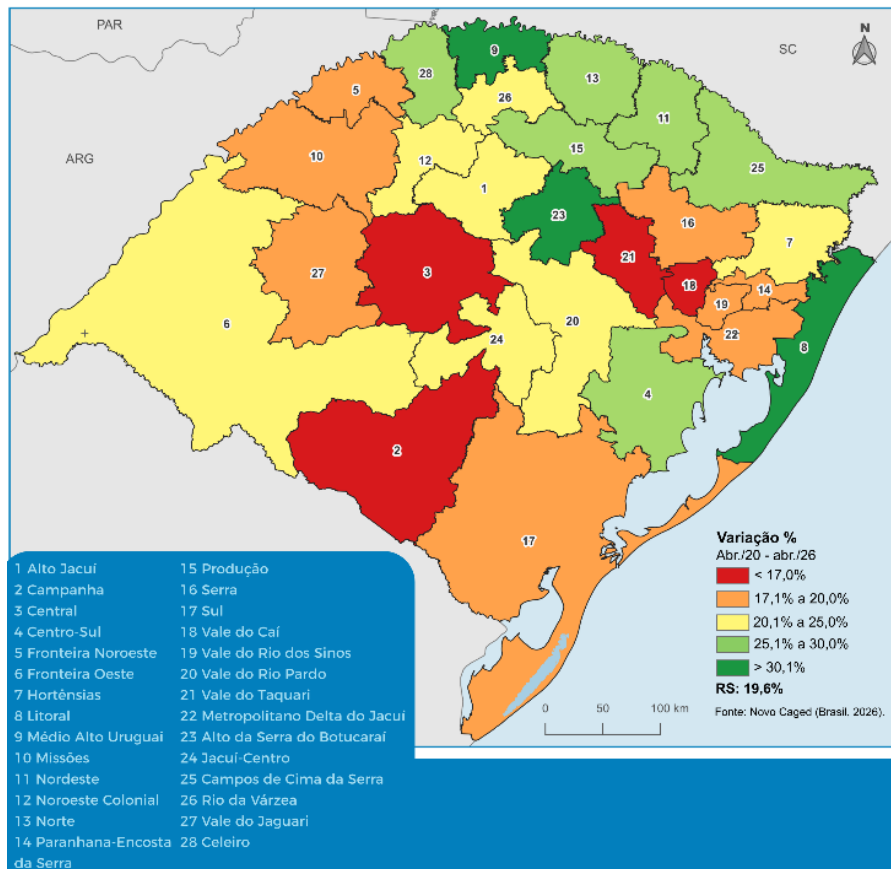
PAR

SC

N

ARG

9

28

13

5

26

11

10

12

15

25

1

23

16

27

3

21

7

18

6

20

19

14

24

22

8

4

2

17

1 Alto Jacuí
2 Campanha
3 Central
4 Centro-Sul
5 Fronteira Noroeste
6 Fronteira Oeste
7 Hortênsias
8 Litoral
9 Médio Alto Uruguai
10 Missões
11 Nordeste
12 Noroeste Colonial
13 Norte
14 Paranhana-Encosta da Serra

15 Produção
16 Serra
17 Sul
18 Vale do Caí
19 Vale do Rio dos Sinos
20 Vale do Rio Pardo
21 Vale do Taquari
22 Metropolitano Delta do Jacuí
23 Alto da Serra do Botucaraí
24 Jacuí-Centro
25 Campos de Cima da Serra
26 Rio da Várzea
27 Vale do Jaguari
28 Celeiro

Variação %
Abr./20 - abr./26
< 17,0%
17,1% a 20,0%
20,1% a 25,0%
25,1% a 30,0%
> 30,1%
RS: 19,6%

0 50 100 km

Fonte: Novo Caged (Brasil. 2026).